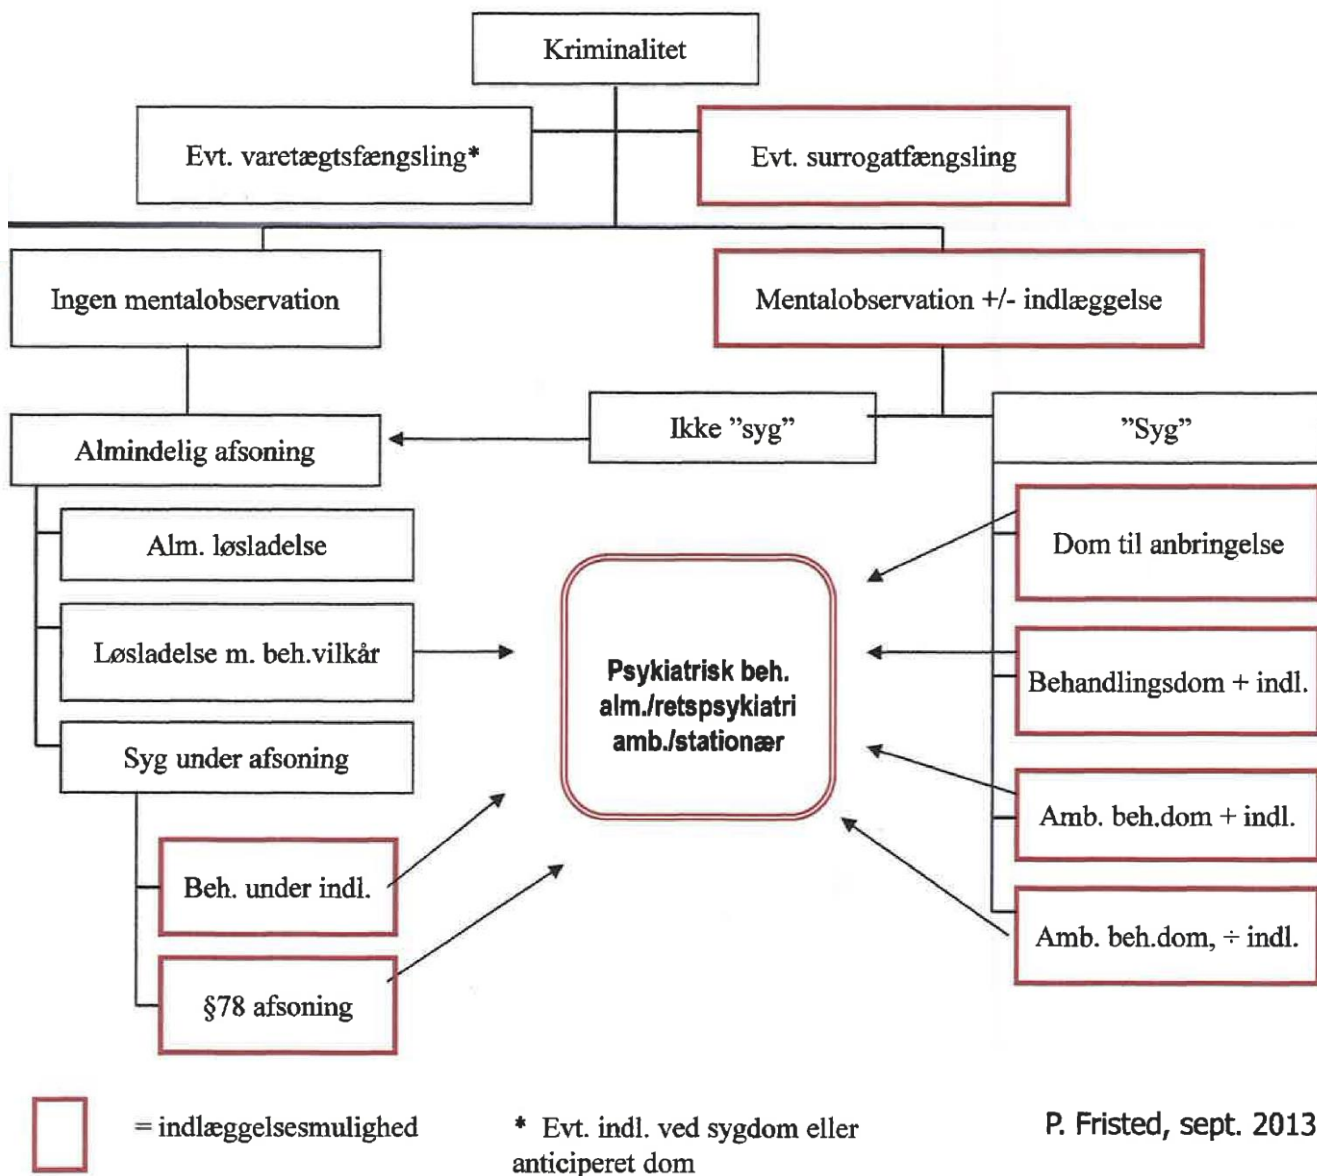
Kriminalitet

Evt. varetægtsfængsling*

Evt. surrogatfængsling

Ingen mentalobservation

Mentalobservation +/- indlæggelse

Almindelig afsoning

Ikke "syg"

"Syg"

Alm. løsladelse

Løsladelse m. beh.vilkår

Syg under afsoning

Beh. under indl.

§78 afsoning

Psykiatrisk beh. alm./retspsykiatri amb./stationær

Dom til anbringelse

Behandlingsdom + indl.

Amb. beh.dom + indl.

Amb. beh.dom, ÷ indl.

= indlæggelsesmulighed

* Evt. indl. ved sygdom eller anticiperet dom

P. Fristed, sept. 2013